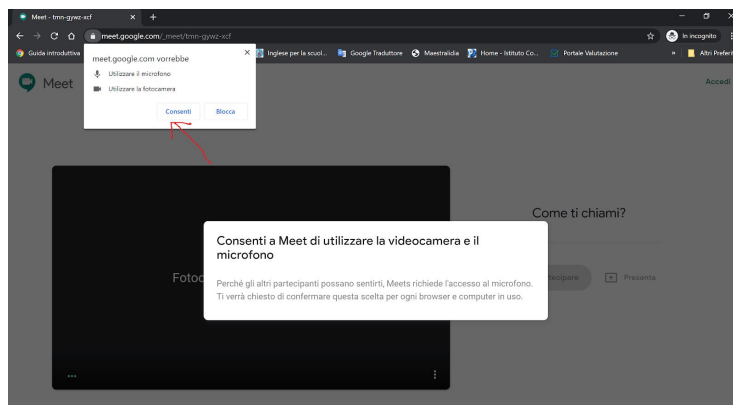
Meet - tmn-gywz-xcf × +

meet.google.com/_meet/tmn-gywz-xcf

In incognito

Guida introduttiva

Inglese per la scuol... Google Traduttore Maestraldia Home - Istituto Co... Portale Valutazione » Altri Preferiti

meet.google.com vorrebbe ×

Utilizzare il microfono

Utilizzare la fotocamera

Consenti Blocca

Meet

Accedi

Come ti chiami?

Fotoc

Consenti a Meet di utilizzare la videocamera e il microfono

Perché gli altri partecipanti possano sentirti, Meets richiede l'accesso al microfono. Ti verrà chiesto di confermare questa scelta per ogni browser e computer in uso.

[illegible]tecipare

Presenta